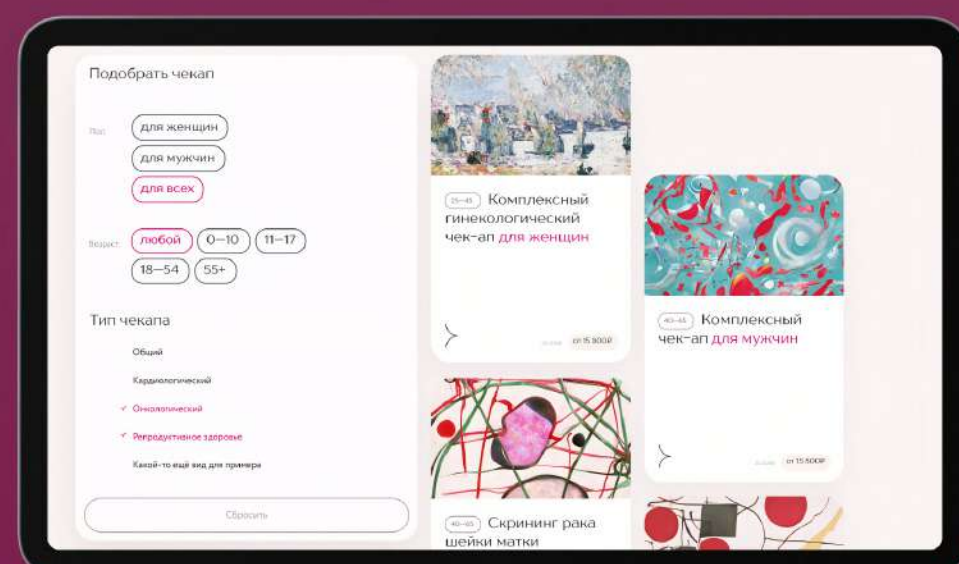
Подобрать чекап

Пол:

для женщин

для мужчин

для всех

Возраст:

любой

0–10

11–17

18–54

55+

Тип чекапа

Общий

Кардиологический

Онкологический

Репродуктивное здоровье

Какой-то ещё вид для примера

Сбросить

25–45 Комплексный гинекологический чек-ап для женщин

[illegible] от 15 900₽

40–65 Комплексный чек-ап для мужчин

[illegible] от 15 500₽

40–65 Скрининг рака шейки матки